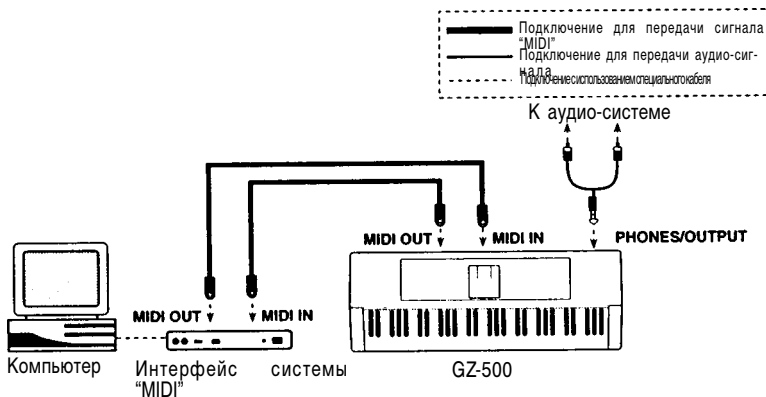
Подключение для передачи сигнала "MIDI"
Подключение для передачи аудио-сигнала
Подключение с использованием специального кабеля

К аудио-системе

MIDI OUT
MIDI IN
PHONES/OUTPUT
MIDI OUT
MIDI IN

Компьютер
Интерфейс системы "MIDI"
GZ-500